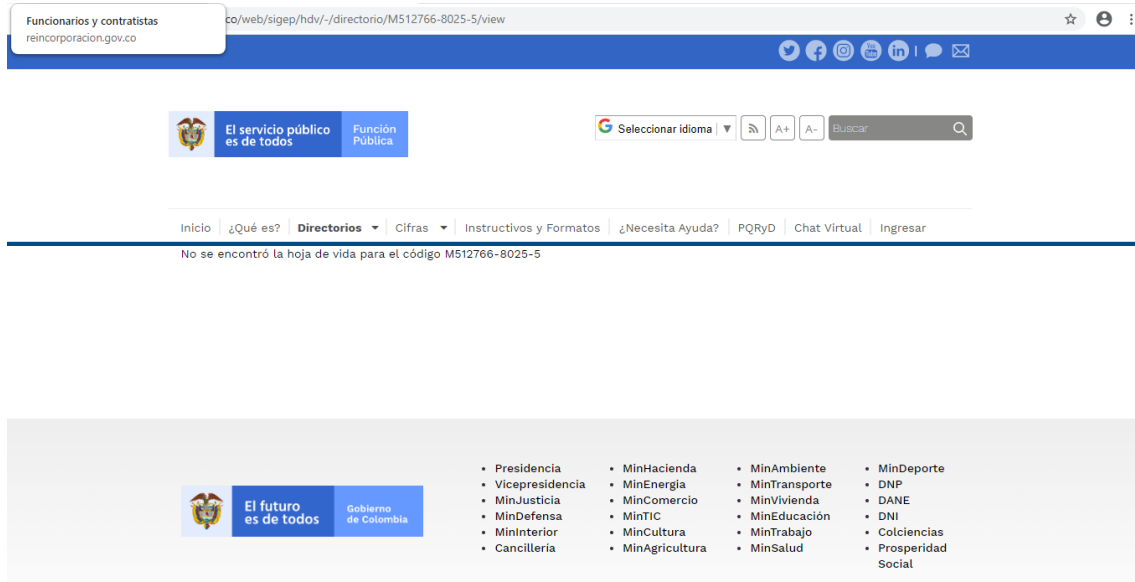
Funcionarios y contratistas
reincorporacion.gov.co

.co/web/sigep/hdv/-/directorio/M512766-8025-5/view

El servicio público es de todos | Función Pública

Seleccionar idioma ▼ | A+ | A- | Buscar

Inicio | ¿Qué es? | Directorios ▾ | Cifras ▾ | Instructivos y Formatos | ¿Necesita Ayuda? | PQRyD | Chat Virtual | Ingresar

No se encontró la hoja de vida para el código M512766-8025-5

El futuro es de todos | Gobierno de Colombia

- Presidencia
- Vicepresidencia
- MinJusticia
- MinDefensa
- MinInterior
- Cancillería

- MinHacienda
- MinEnergia
- MinComercio
- MinTIC
- MinCultura
- MinAgricultura

- MinAmbiente
- MinTransporte
- MinVivienda
- MinEducación
- MinTrabajo
- MinSalud

- MinDeporte
- DNP
- DANE
- DNI
- Colciencias
- Prosperidad Social